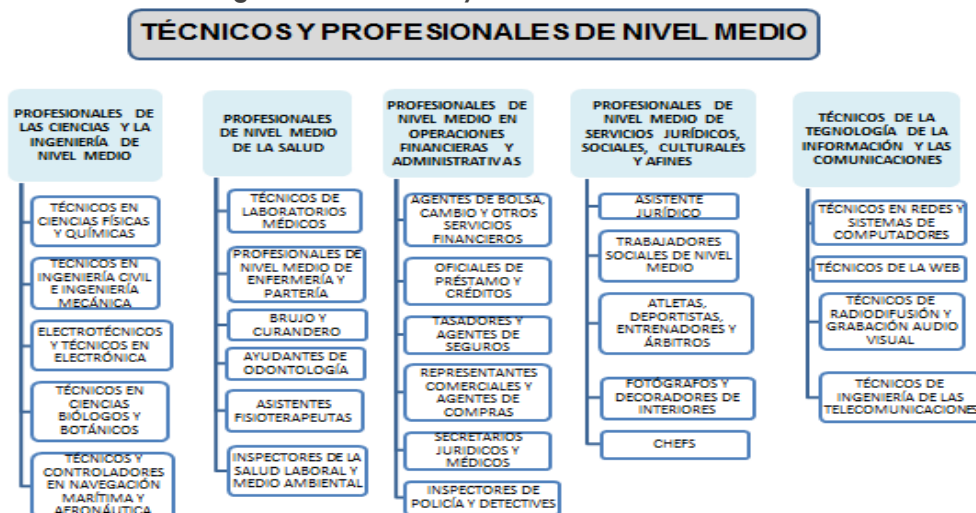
TÉCNICOS Y PROFESIONALES DE NIVEL MEDIO

PROFESIONALES DE LAS CIENCIAS Y LA INGENIERÍA DE NIVEL MEDIO

TÉCNICOS EN CIENCIAS FÍSICAS Y QUÍMICAS

TÉCNICOS EN INGENIERÍA CIVIL E INGENIERÍA MECÁNICA

ELECTROTÉCNICOS Y TÉCNICOS EN ELECTRÓNICA

TÉCNICOS EN CIENCIAS BIÓLOGOS Y BOTÁNICOS

TÉCNICOS Y CONTROLADORES EN NAVEGACIÓN MARÍTIMA Y AERONÁUTICA

PROFESIONALES DE NIVEL MEDIO DE LA SALUD

TÉCNICOS DE LABORATORIOS MÉDICOS

PROFESIONALES DE NIVEL MEDIO DE ENFERMERÍA Y PARTERÍA

BRUJO Y CURANDERO

AYUDANTES DE ODONTOLOGÍA

ASISTENTES FISIOTERAPEUTAS

INSPECTORES DE LA SALUD LABORAL Y MEDIO AMBIENTAL

PROFESIONALES DE NIVEL MEDIO EN OPERACIONES FINANCIERAS Y ADMINISTRATIVAS

AGENTES DE BOLSA, CAMBIO Y OTROS SERVICIOS FINANCIEROS

OFICIALES DE PRÉSTAMO Y CRÉDITOS

TASADORES Y AGENTES DE SEGUROS

REPRESENTANTES COMERCIALES Y AGENTES DE COMPRAS

SECRETARIOS JURIDICOS Y MÉDICOS

INSPECTORES DE POLICÍA Y DETECTIVES

PROFESIONALES DE NIVEL MEDIO DE SERVICIOS JURÍDICOS, SOCIALES, CULTURALES Y AFINES

ASISTENTE JURÍDICO

TRABAJADORES SOCIALES DE NIVEL MEDIO

ATLETAS, DEPORTISTAS, ENTRENADORES Y ÁRBITROS

FOTÓGRAFOS Y DECORADORES DE INTERIORES

CHEFS

TÉCNICOS DE LA TEGNOLOGÍA DE LA INFORMACIÓN Y LAS COMUNICACIONES

TÉCNICOS EN REDES Y SISTEMAS DE COMPUTADORES

TÉCNICOS DE LA WEB

TÉCNICOS DE RADIODIFUSIÓN Y GRABACIÓN AUDIO VISUAL

TÉCNICOS DE INGENIERÍA DE LAS TELECOMUNICACIONES